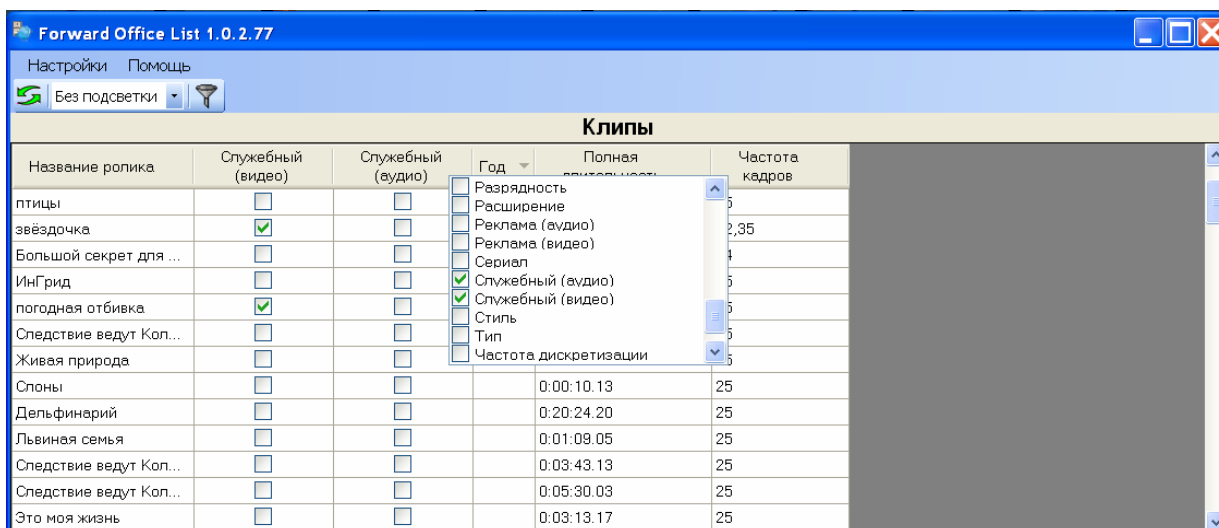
Forward Office List 1.0.2.77

Настройки Помощь

Без подсветки

Клипы

| Название ролика | Служебный (видео) | Служебный (аудио) | Год | Полная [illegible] | Частота кадров |
|---|---|---|---|---|---|
| птицы | | | | | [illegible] |
| звёздочка | ✓ | | | | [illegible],35 |
| Большой секрет для ... | | | | | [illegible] |
| ИнГрид | | | | | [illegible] |
| погодная отбивка | ✓ | | | | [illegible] |
| Следствие ведут Кол... | | | | | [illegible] |
| Живая природа | | | | | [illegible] |
| Слоны | | | | 0:00:10.13 | 25 |
| Дельфинарий | | | | 0:20:24.20 | 25 |
| Львиная семья | | | | 0:01:09.05 | 25 |
| Следствие ведут Кол... | | | | 0:03:43.13 | 25 |
| Следствие ведут Кол... | | | | 0:05:30.03 | 25 |
| Это моя жизнь | | | | 0:03:13.17 | 25 |

Разрядность
Расширение
Реклама (аудио)
Реклама (видео)
Сериал
✓ Служебный (аудио)
✓ Служебный (видео)
Стиль
Тип
Частота дискретизации